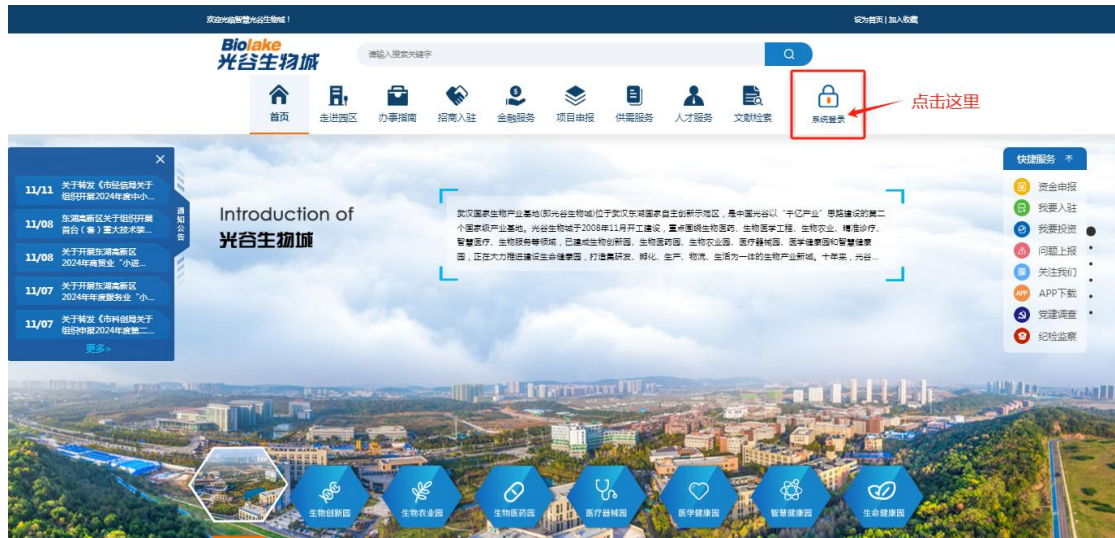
欢迎光临智慧光谷生物城！

设为首页 | 加入收藏

Biolake
光谷生物城

请输入搜索关键字

首页 走进园区 办事指南 招商入驻 金融服务 项目申报 供需服务 人才服务 文献检索 系统登录

点击这里

11/11 关于转发《市经信局关于组织开展2024年度中小...

11/08 东湖高新区关于组织开展首台（套）重大技术装...

11/08 关于开展东湖高新区2024年商贸业"小进...

11/07 关于开展东湖高新区2024年年度服务业"小...

11/07 关于转发《市科创局关于组织申报2024年度第二...

更多>

通知公告

Introduction of
光谷生物城

武汉国家生物产业基地(即光谷生物城)位于武汉东湖国家自主创新示范区，是中国光谷以"千亿产业"思路建设的第二个国家级产业基地。光谷生物城于2008年11月开工建设，重点围绕生物医药、生物医学工程、生物农业、精准诊疗、智慧医疗、生物服务等领域，已建成生物创新园、生物医药园、生物农业园、医疗器械园、医学健康园和智慧健康园，正在大力推进建设生命健康园，打造集研发、孵化、生产、物流、生活为一体的生物产业新城。十年来，光谷...

快捷服务

资金申报
我要入驻
我要投资
问题上报
关注我们
APP下载
党建调查
纪检监察

生物创新园 生物农业园 生物医药园 医疗器械园 医学健康园 智慧健康园 生命健康园